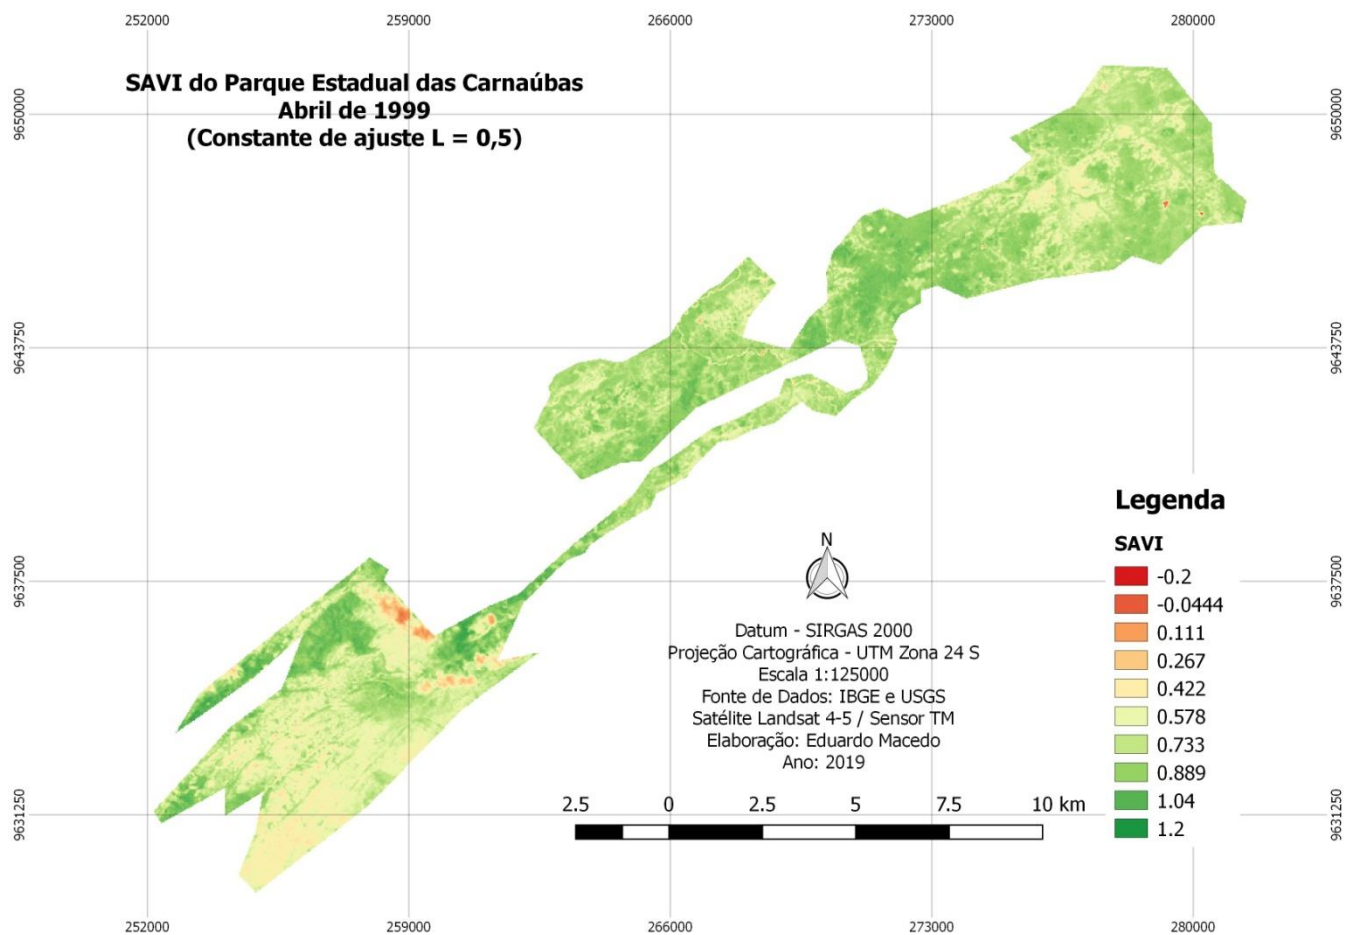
252000 259000 266000 273000 280000

SAVI do Parque Estadual das Carnaúbas
Abril de 1999
(Constante de ajuste L = 0,5)

9650000 9650000

9643750 9643750

9637500 9637500

9631250 9631250

N

Datum - SIRGAS 2000
Projeção Cartográfica - UTM Zona 24 S
Escala 1:125000
Fonte de Dados: IBGE e USGS
Satélite Landsat 4-5 / Sensor TM
Elaboração: Eduardo Macedo
Ano: 2019

2.5 0 2.5 5 7.5 10 km

Legenda
SAVI
-0.2
-0.0444
0.111
0.267
0.422
0.578
0.733
0.889
1.04
1.2

252000 259000 266000 273000 280000